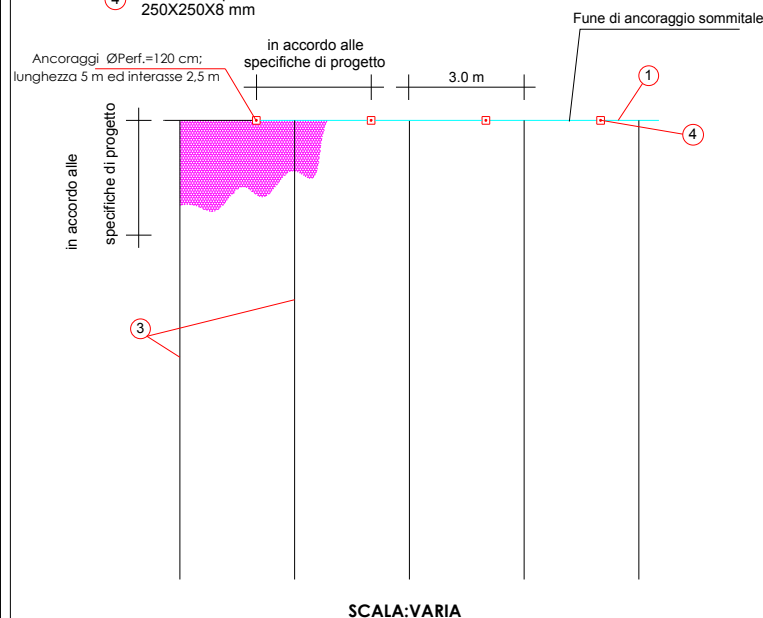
4
250X250X8 mm

Fune di ancoraggio sommitale

in accordo alle specifiche di progetto

Ancoraggi ØPerf.=120 cm; lunghezza 5 m ed interasse 2,5 m

3.0 m

1

4

in accordo alle specifiche di progetto

3

SCALA:VARIA